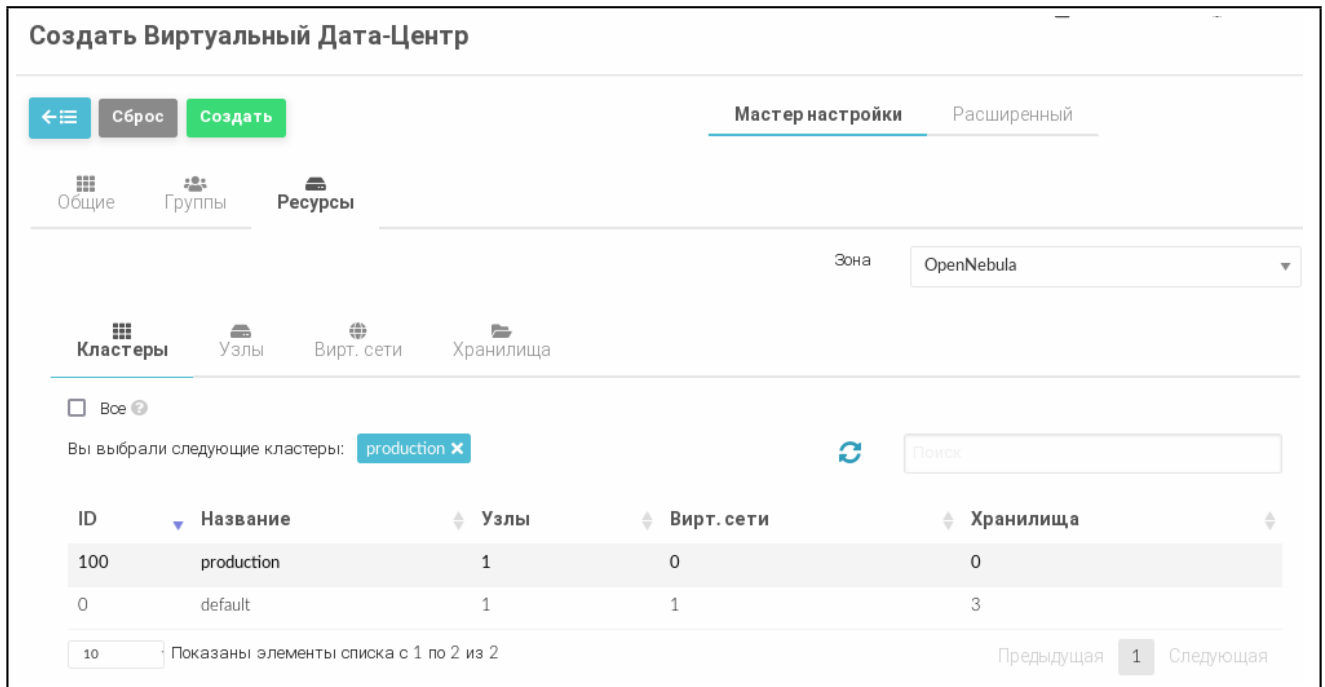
Создать Виртуальный Дата-Центр

Сброс Создать

Мастер настройки Расширенный

Общие Группы Ресурсы

Зона OpenNebula

Кластеры Узлы Вирт. сети Хранилища

Все

Вы выбрали следующие кластеры: production ✕

Поиск

| ID | Название | Узлы | Вирт. сети | Хранилища |
|---|---|---|---|---|
| 100 | production | 1 | 0 | 0 |
| 0 | default | 1 | 1 | 3 |

10 Показаны элементы списка с 1 по 2 из 2

Предыдущая 1 Следующая